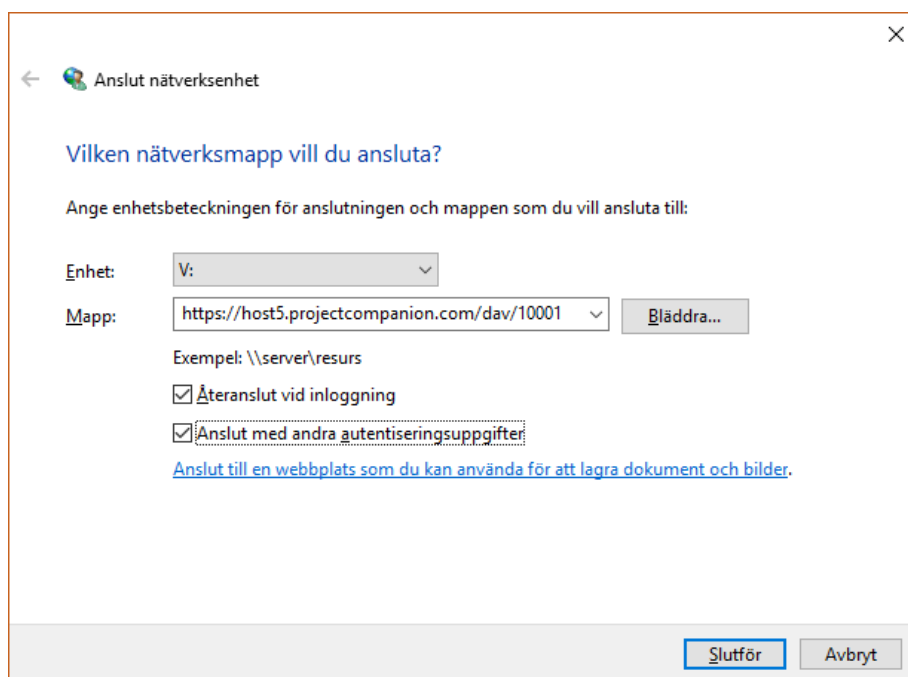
×

Anslut nätverksenhet

Vilken nätverksmapp vill du ansluta?

Ange enhetsbeteckningen för anslutningen och mappen som du vill ansluta till:

Enhet: V:

Mapp: https://host5.projectcompanion.com/dav/10001 Bläddra...

Exempel: \\server\resurs

☑ Återanslut vid inloggning

☑ Anslut med andra autentiseringsuppgifter

Anslut till en webbplats som du kan använda för att lagra dokument och bilder.

Slutför Avbryt